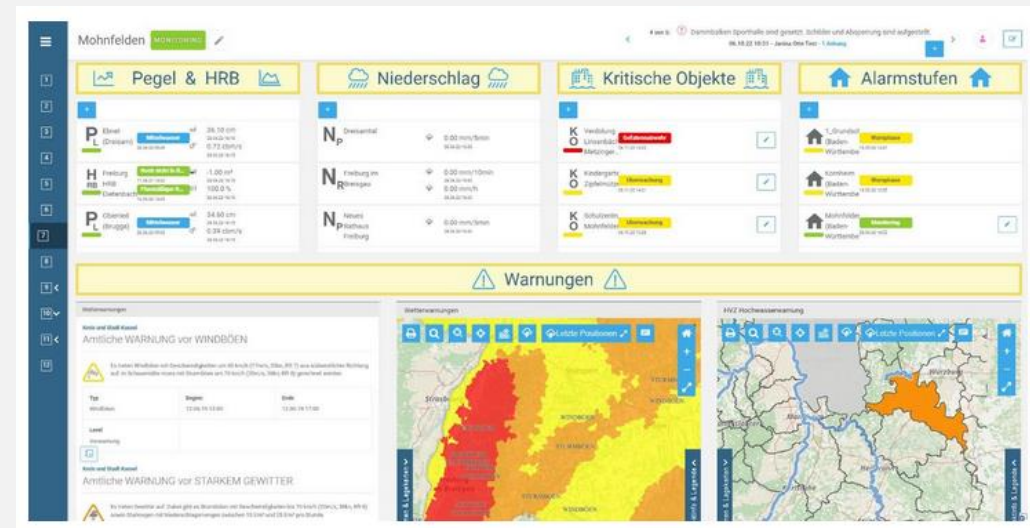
Mohnfelden MONITORING

4 von 5 Dammbalken Sporthalle sind gesetzt. Schilder und Absperrung sind aufgestellt.
06.10.22 10:31 - Janina Otte Test - 1 Anhang

Pegel & HRB

Niederschlag

Kritische Objekte

Alarmstufen

P L Elzach (Dreisam) Mittelwasser 36.10 cm 0.72 cbm/s

H RB Freiburg HRB Dietenbach -1.00 m 100.0 %

P L Oberried (Brugga) Mittelwasser 34.60 cm 0.39 cbm/s

N P Dreisamtal 0.00 mm/5min

N R Freiburg im Breisgau 0.00 mm/10min 0.00 mm/h

N P Neues Rathaus Freiburg 0.00 mm/5min

K O Verdolung Linsenbach Metzinger... Gefahrenabwehr

K O Kindergarten Zipfelmütze Überwachung

K O Schulzentrum Mohnfelden Überwachung

1_Grundstufe (Baden-Württemberg) Vorphase

Kornheim (Baden-Württemberg) Vorphase

Mohnfelden (Baden-Württemberg) Monitoring

Warnungen

Wetterwarnungen

Kreis und Stadt Kassel
Amtliche WARNUNG vor WINDBÖEN

Typ
Windböen
Beginn
12.06.19 13:00
Ende
12.06.19 17:00
Level
Vorwarnung

Kreis und Stadt Kassel
Amtliche WARNUNG vor STARKEM GEWITTER

Wetterwarnungen

Letzte Positionen

HVZ Hochwasserwarnung

Letzte Positionen

Karte & Legende